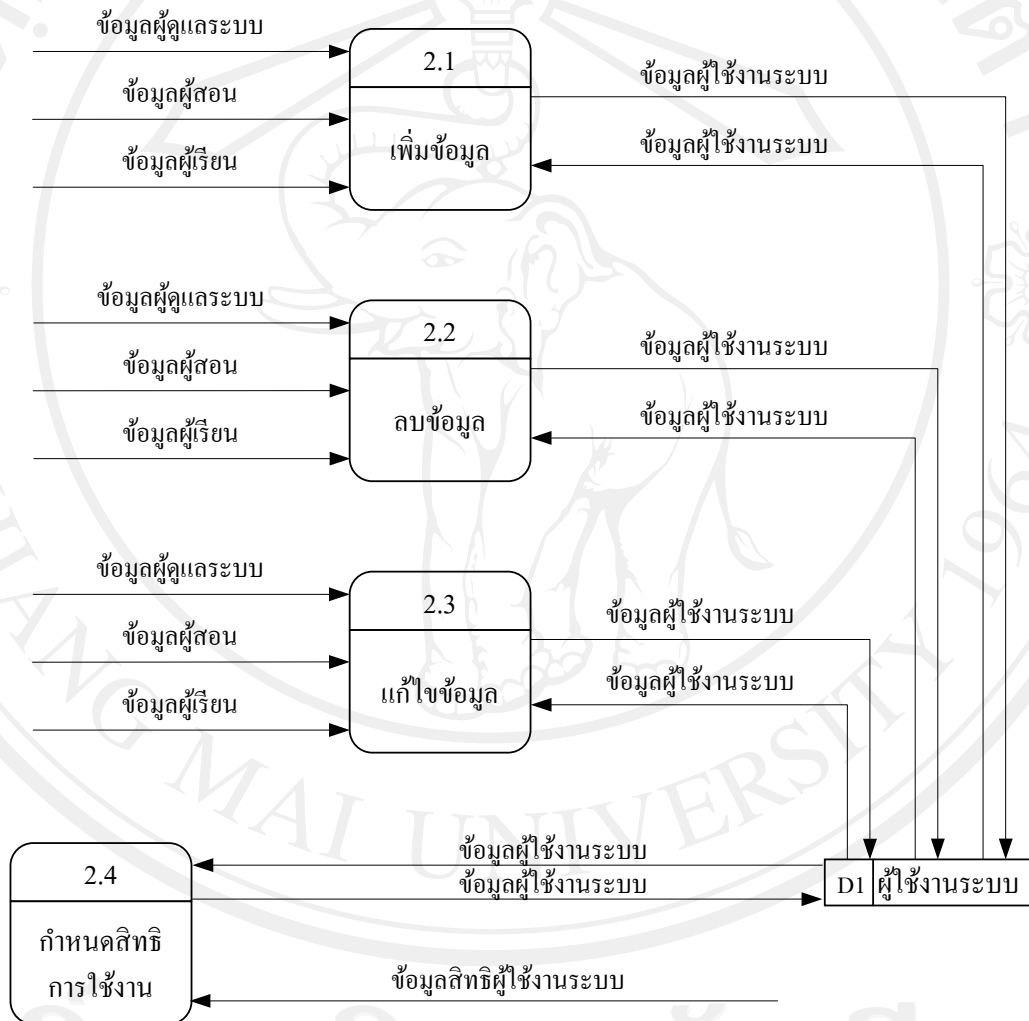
ข้อมูลผู้ดูแลระบบ
ข้อมูลผู้สอน
ข้อมูลผู้เรียน
2.1
เพิ่มข้อมูล
ข้อมูลผู้ใช้งานระบบ
ข้อมูลผู้ใช้งานระบบ

ข้อมูลผู้ดูแลระบบ
ข้อมูลผู้สอน
ข้อมูลผู้เรียน
2.2
ลบข้อมูล
ข้อมูลผู้ใช้งานระบบ
ข้อมูลผู้ใช้งานระบบ

ข้อมูลผู้ดูแลระบบ
ข้อมูลผู้สอน
ข้อมูลผู้เรียน
2.3
แก้ไขข้อมูล
ข้อมูลผู้ใช้งานระบบ
ข้อมูลผู้ใช้งานระบบ

2.4
กำหนดสิทธิ
การใช้งาน
ข้อมูลผู้ใช้งานระบบ
ข้อมูลผู้ใช้งานระบบ
D1 ผู้ใช้งานระบบ
ข้อมูลสิทธิผู้ใช้งานระบบ